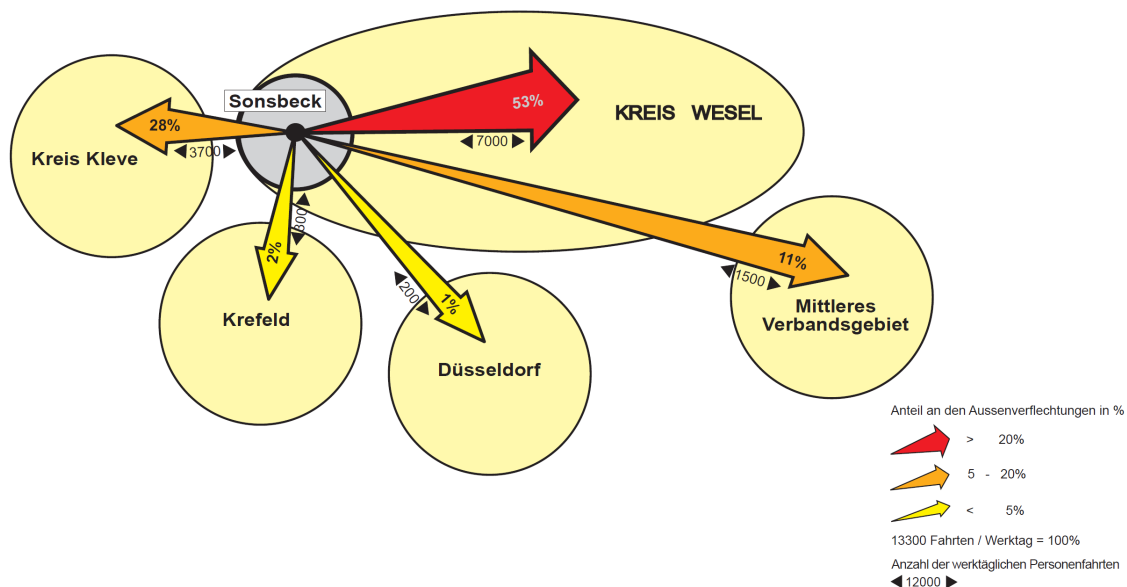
Sonsbeck

53%

KREIS WESEL

7000

28%

Kreis Kleve

3700

800

2%

Krefeld

200

1%

Düsseldorf

11%

1500

Mittleres Verbandsgebiet

Anteil an den Aussenverflechtungen in %

> 20%

5 - 20%

< 5%

13300 Fahrten / Werktag = 100%

Anzahl der werktäglichen Personenfahrten

12000